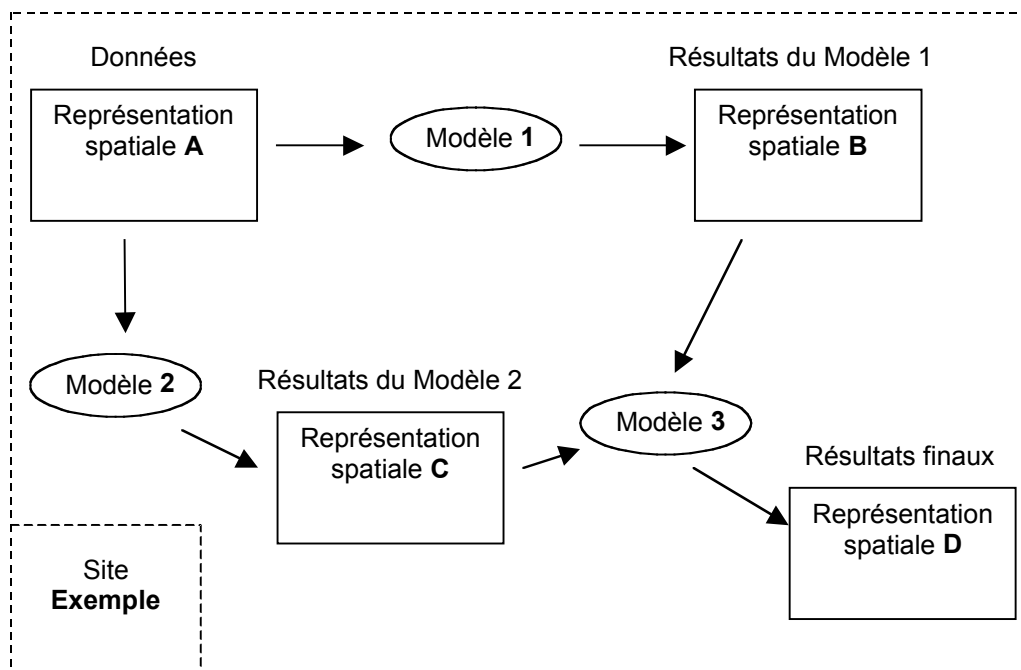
Données

Représentation spatiale **A**

Modèle **1**

Résultats du Modèle 1

Représentation spatiale **B**

Modèle **2**

Résultats du Modèle 2

Représentation spatiale **C**

Modèle **3**

Résultats finaux

Représentation spatiale **D**

Site
**Exemple**